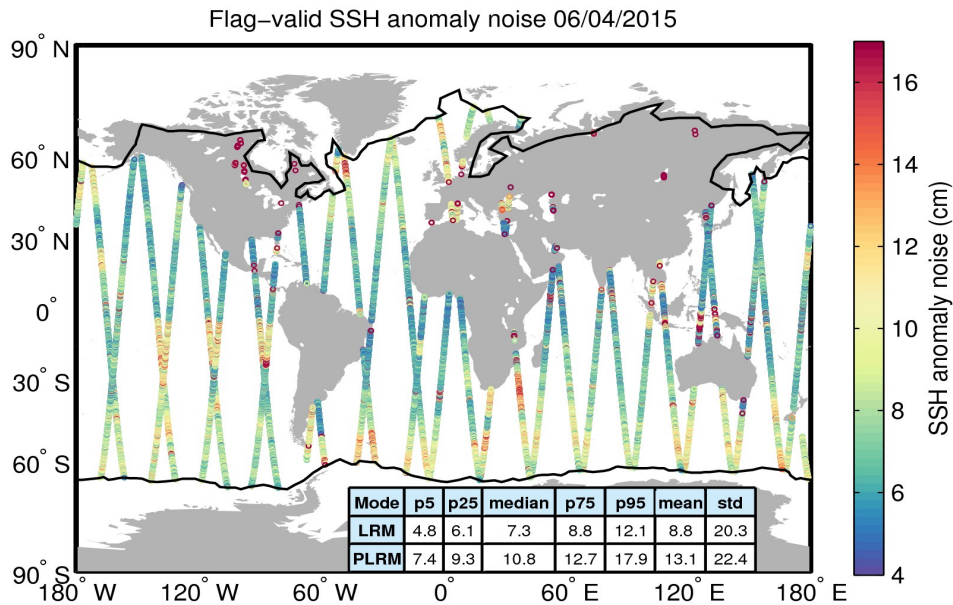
Flag−valid SSH anomaly noise 06/04/2015

90° N
60° N
30° N
0°
30° S
60° S
90° S

180° W 120° W 60° W 0° 60° E 120° E 180° E

| Mode | p5 | p25 | median | p75 | p95 | mean | std |
|---|---|---|---|---|---|---|---|
| LRM | 4.8 | 6.1 | 7.3 | 8.8 | 12.1 | 8.8 | 20.3 |
| PLRM | 7.4 | 9.3 | 10.8 | 12.7 | 17.9 | 13.1 | 22.4 |

16
14
12
10
8
6
4
SSH anomaly noise (cm)